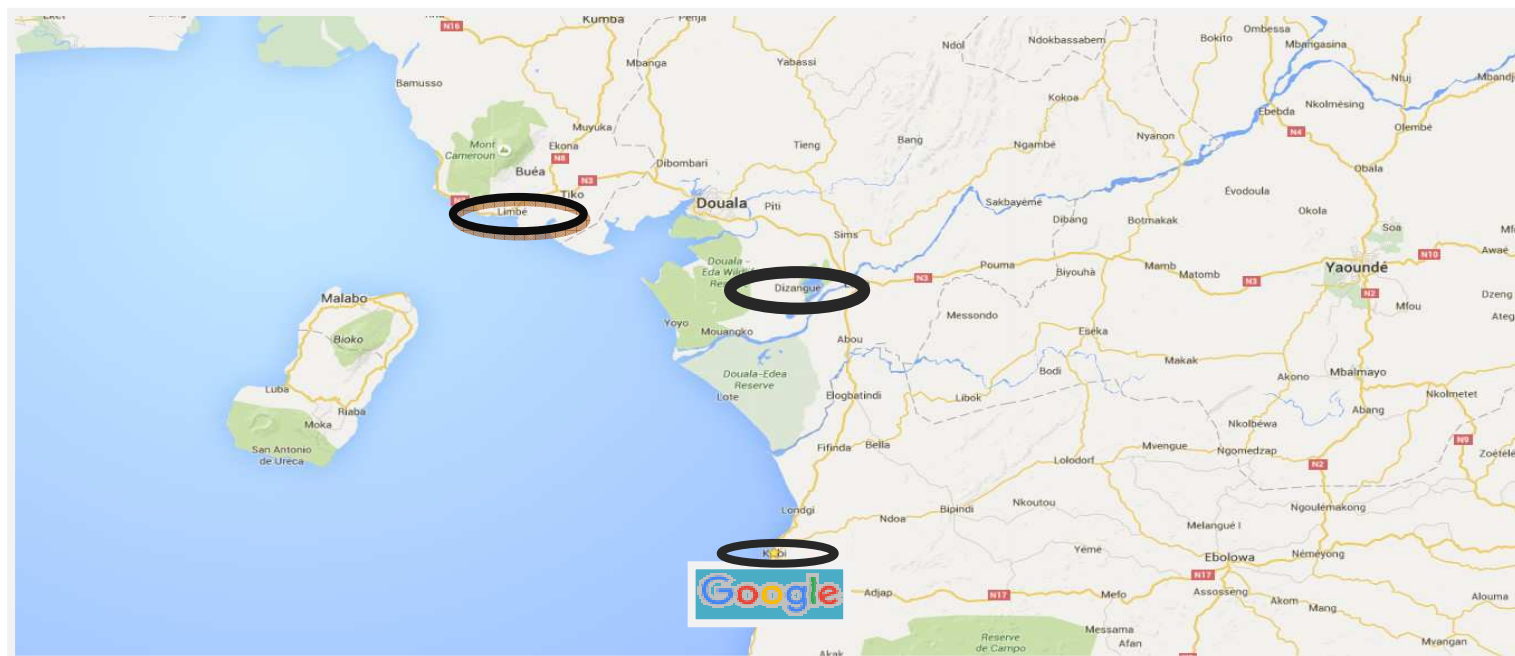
Kumba
Penja
N16
Mbanga
Yabassi
Ndol
Ndokbassabem
Bokito
Ombessa
Mbangasina
Ntuj
Mbandj
Bamusso
Muyuka
Kokoa
Ebebda
Nkolmésing
N4
Olembé
Mont Cameroun
Ekona
N8
Dibombari
Tieng
Bang
Ngambé
Nyanon
Obala
Buéa
N3
Tiko
Douala
Piti
Sakbayémé
Évodoula
Okola
Limbe
Sims
Dibang
Botmakak
Soa
Mf
Douala - Eda Wildl Res
Dizangue
N3
Pouma
Biyouha
Mamb
Matomb
N3
Yaoundé
N10
Awaé
Malabo
N2
Mfou
Dzeng
Yoyo
Mouangko
Messondo
Ateg
Bioko
Abou
Eseka
Makak
Bodi
Akono
Mbalmayo
Douala-Edea Reserve
Luba
Riaba
Lote
Elogbatindi
Libok
Abang
Nkolmetet
Moka
Nkolbewa
Fifinda
Bella
N9
San Antonio de Ureca
Mvengue
Ngomedzap
Zoétélé
Lolodorf
N2
Nkoutou
Longi
Ndoa
Bipindi
Ngoulemakong
Melangué I
Kribi
Yémé
Ebolowa
Némeyong
N17
Google
Adjap
N17
Mefo
Assosseng
Akom
Mang
Alouma
Reserve de Campo
Messama
Afan
Mvangan
Akak